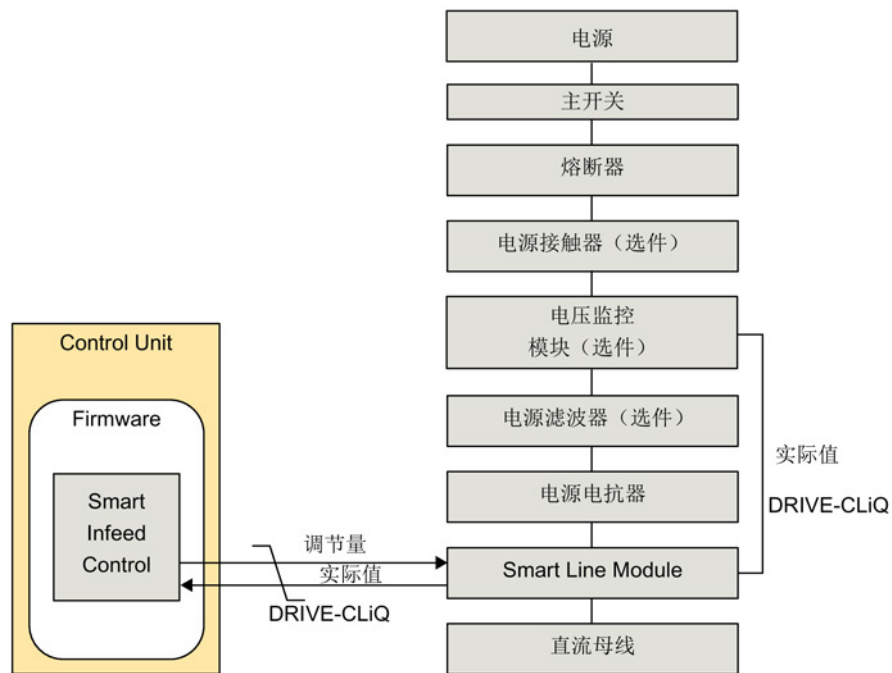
电源

主开关

熔断器

电源接触器（选件）

Control Unit

Firmware

Smart Infeed Control

电压监控模块（选件）

电源滤波器（选件）

实际值

DRIVE-CLiQ

电源电抗器

调节量

实际值

DRIVE-CLiQ

Smart Line Module

直流母线